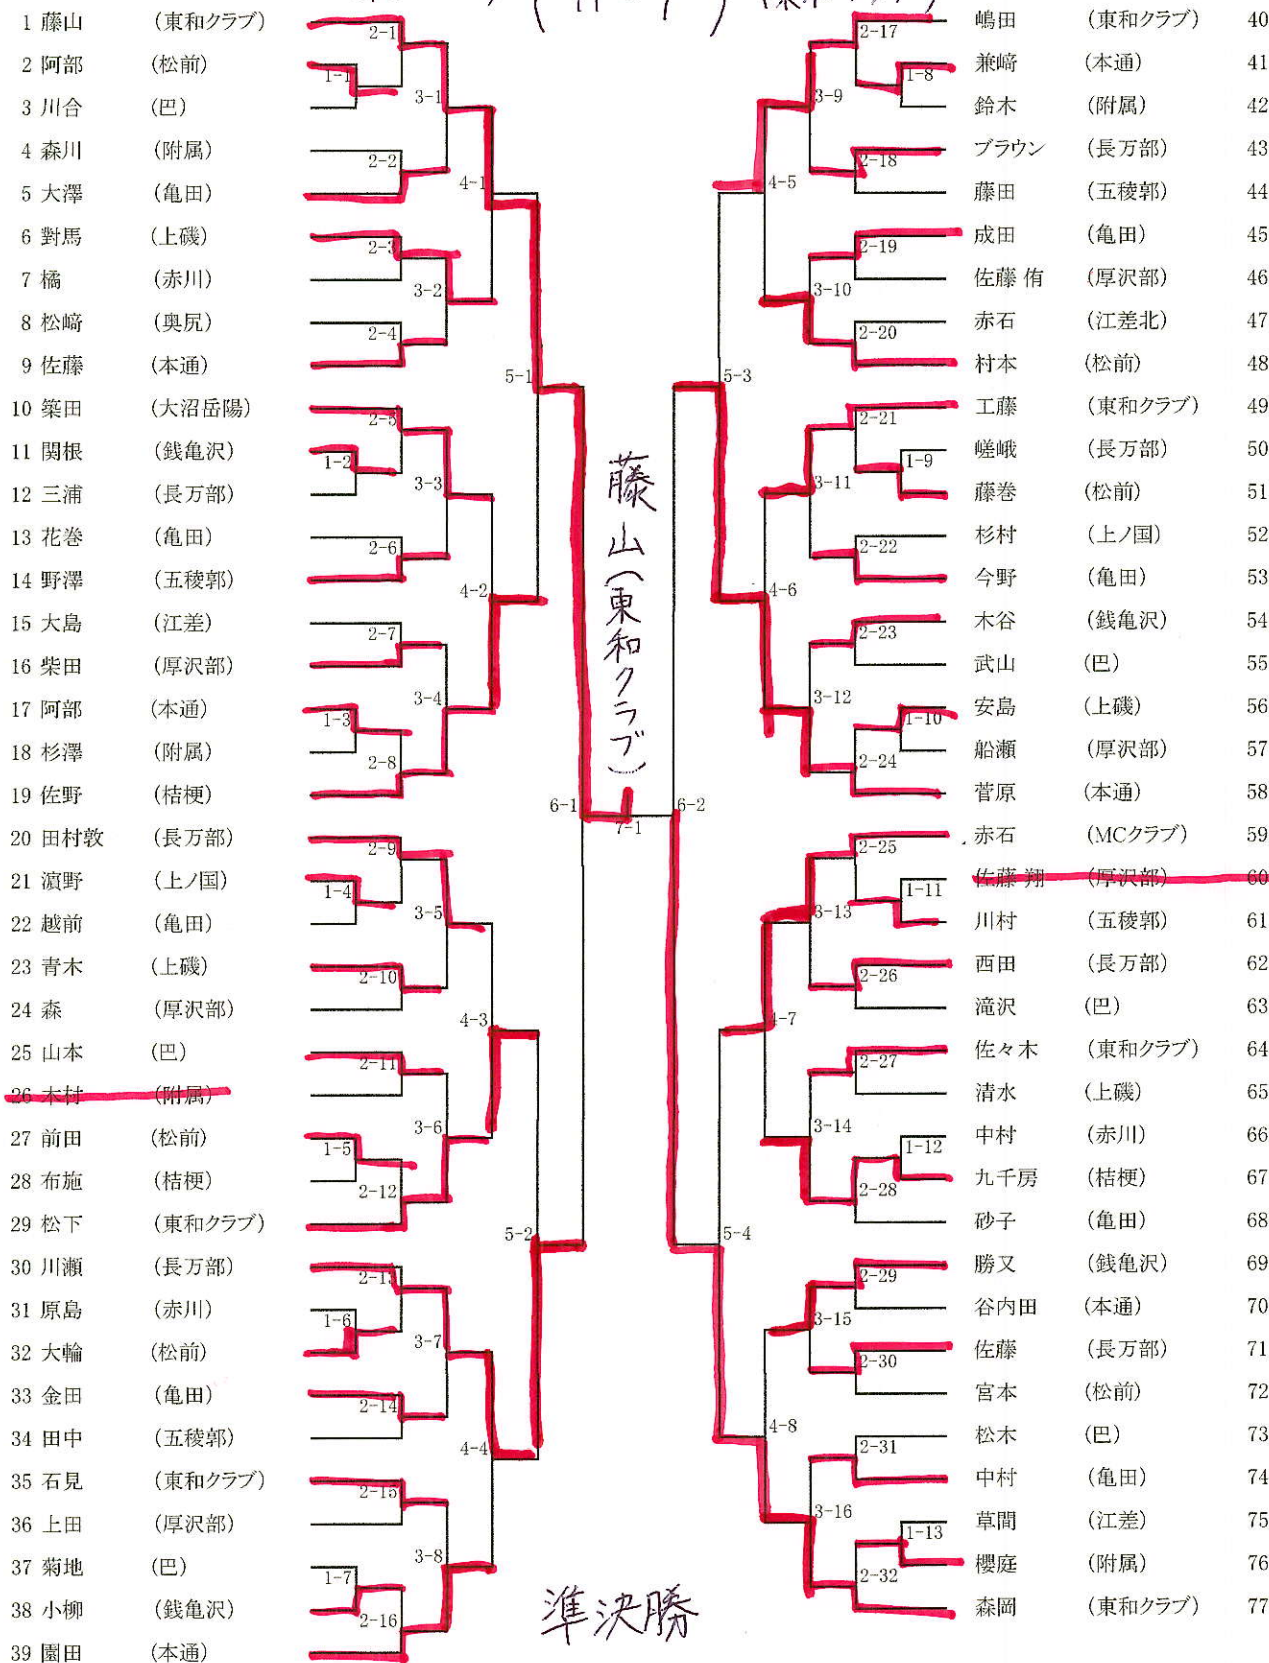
1 藤山 (東和クラブ)
2 阿部 (松前)
3 川合 (巴)
4 森川 (附属)
5 大澤 (亀田)
6 對馬 (上磯)
7 橘 (赤川)
8 松﨑 (奥尻)
9 佐藤 (本通)
10 簗田 (大沼岳陽)
11 関根 (銭亀沢)
12 三浦 (長万部)
13 花巻 (亀田)
14 野澤 (五稜郭)
15 大島 (江差)
16 柴田 (厚沢部)
17 阿部 (本通)
18 杉澤 (附属)
19 佐野 (桔梗)
20 田村敦 (長万部)
21 濵野 (上ノ国)
22 越前 (亀田)
23 青木 (上磯)
24 森 (厚沢部)
25 山本 (巴)
26 本村 (附属)
27 前田 (松前)
28 布施 (桔梗)
29 松下 (東和クラブ)
30 川瀬 (長万部)
31 原島 (赤川)
32 大輪 (松前)
33 金田 (亀田)
34 田中 (五稜郭)
35 石見 (東和クラブ)
36 上田 (厚沢部)
37 菊地 (巴)
38 小柳 (銭亀沢)
39 園田 (本通)

2-1 1-1 3-1 2-2 4-1 2-3 3-2 2-4 5-1 2-5 1-2 3-3 2-6 4-2 2-7 3-4 1-3 2-8 6-1 2-9 1-4 3-5 2-10 4-3 2-11 3-6 1-5 2-12 5-2 2-13 1-6 3-7 2-14 4-4 2-15 3-8 1-7 2-16

藤山(東和クラブ)

7-1 6-2

準決勝

2-17 1-8 3-9 2-18 4-5 2-19 3-10 2-20 5-3 2-21 1-9 3-11 2-22 4-6 2-23 3-12 1-10 2-24 2-25 1-11 3-13 2-26 4-7 2-27 3-14 1-12 2-28 5-4 2-29 3-15 2-30 4-8 2-31 3-16 1-13 2-32

嶋田 (東和クラブ) 40
兼﨑 (本通) 41
鈴木 (附属) 42
ブラウン (長万部) 43
藤田 (五稜郭) 44
成田 (亀田) 45
佐藤 侑 (厚沢部) 46
赤石 (江差北) 47
村本 (松前) 48
工藤 (東和クラブ) 49
嵯峨 (長万部) 50
藤巻 (松前) 51
杉村 (上ノ国) 52
今野 (亀田) 53
木谷 (銭亀沢) 54
武山 (巴) 55
安島 (上磯) 56
船瀬 (厚沢部) 57
菅原 (本通) 58
赤石 (MCクラブ) 59
佐藤 翔 (厚沢部) 60
川村 (五稜郭) 61
西田 (長万部) 62
滝沢 (巴) 63
佐々木 (東和クラブ) 64
清水 (上磯) 65
中村 (赤川) 66
九千房 (桔梗) 67
砂子 (亀田) 68
勝又 (銭亀沢) 69
谷内田 (本通) 70
佐藤 (長万部) 71
宮本 (松前) 72
松木 (巴) 73
中村 (亀田) 74
草間 (江差) 75
櫻庭 (附属) 76
森岡 (東和クラブ) 77